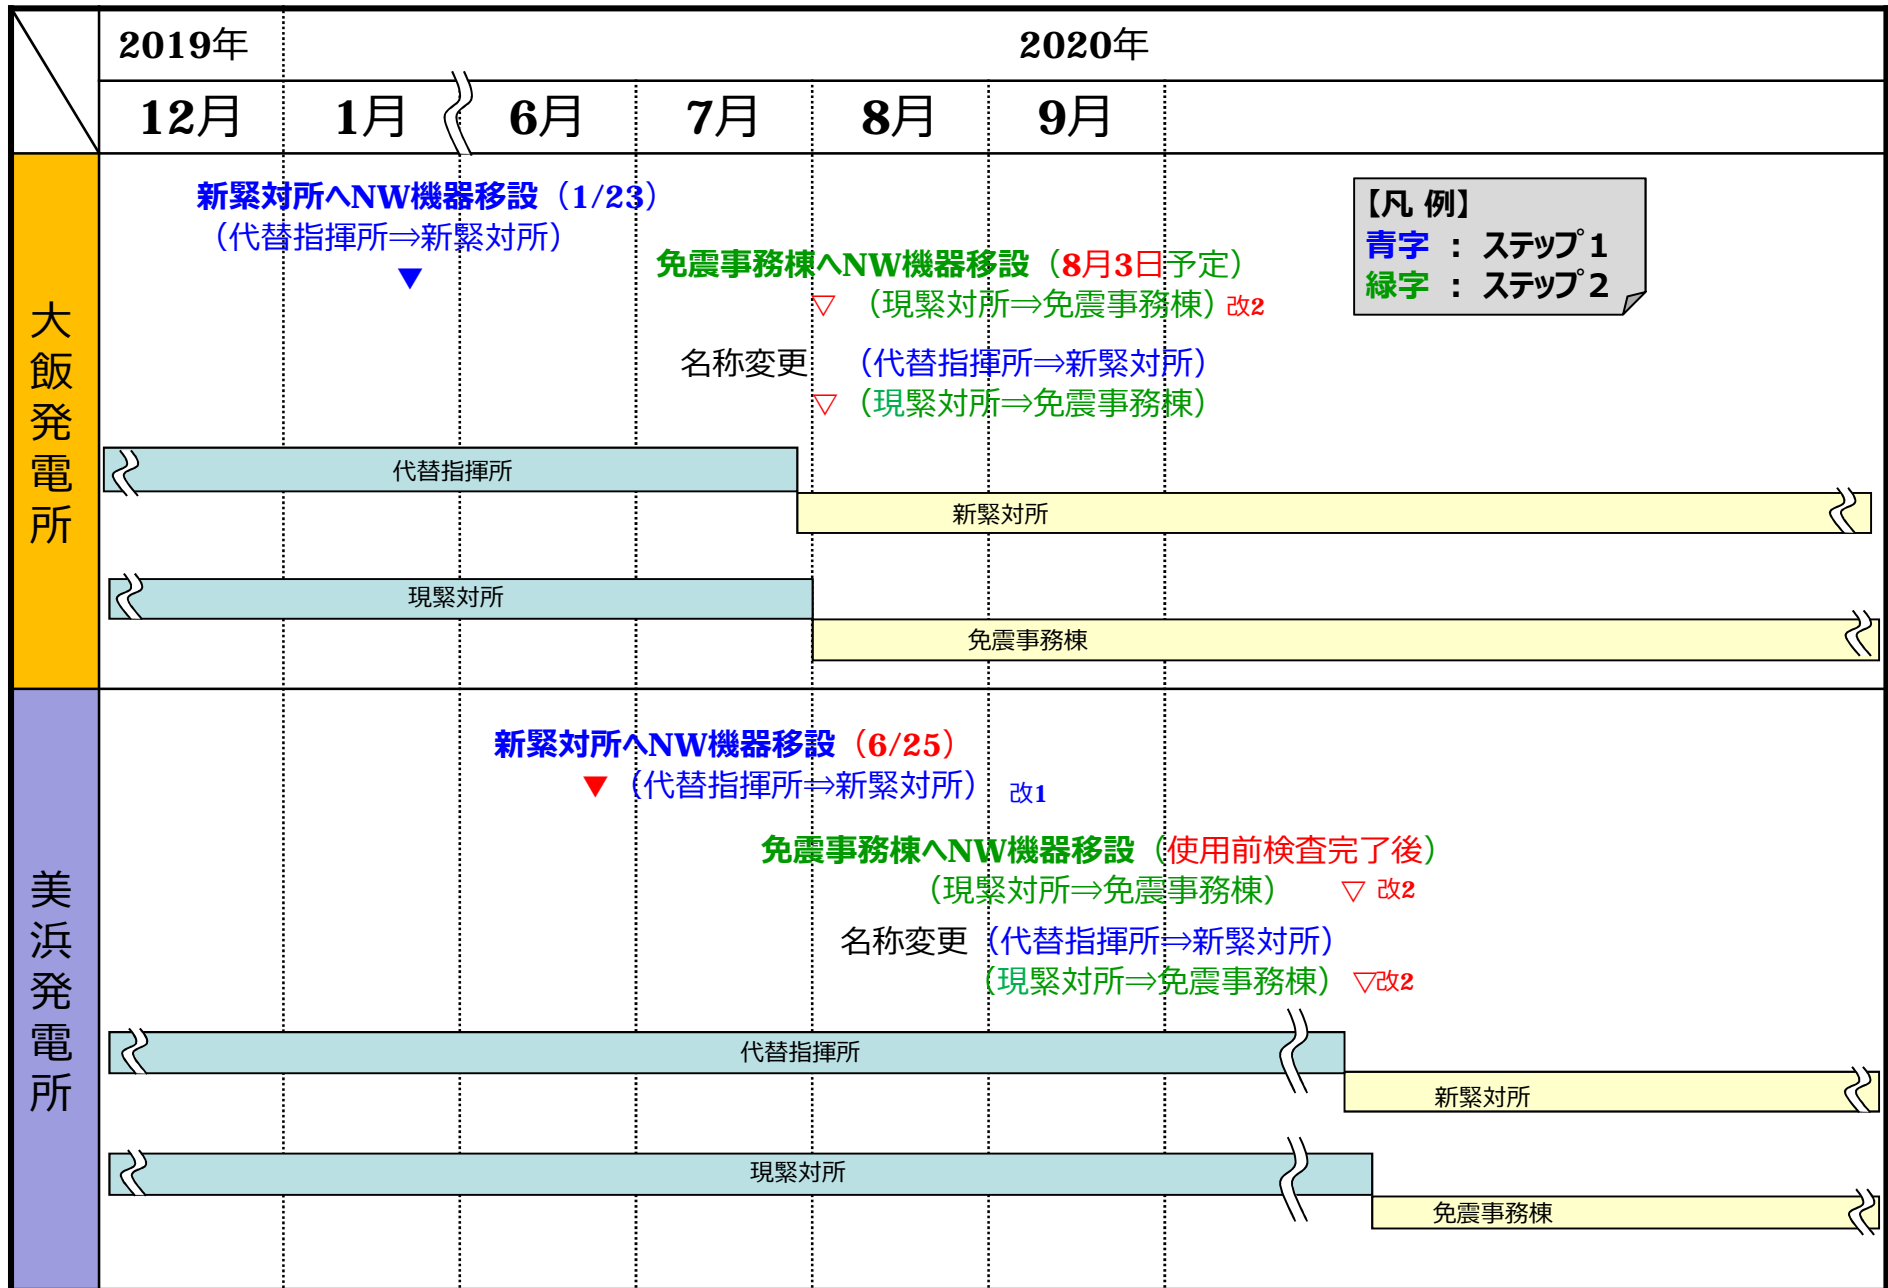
| | 2019年 | 2020年 | | | | |
|---|---|---|---|---|---|---|
| | 12月 | 1月 | 6月 | 7月 | 8月 | 9月 |

大飯発電所

新緊対所へNW機器移設（1/23）
（代替指揮所⇒新緊対所）
▼

免震事務棟へNW機器移設（8月3日予定）
▽ （現緊対所⇒免震事務棟）改2

名称変更 （代替指揮所⇒新緊対所）
▽ （現緊対所⇒免震事務棟）

代替指揮所
新緊対所
現緊対所
免震事務棟

【凡 例】
青字 ： ステップ1
緑字 ： ステップ2

美浜発電所

新緊対所へNW機器移設（6/25）
▼ （代替指揮所⇒新緊対所） 改1

免震事務棟へNW機器移設（使用前検査完了後）
（現緊対所⇒免震事務棟） ▽ 改2

名称変更（代替指揮所⇒新緊対所）
（現緊対所⇒免震事務棟） ▽改2

代替指揮所
新緊対所
現緊対所
免震事務棟